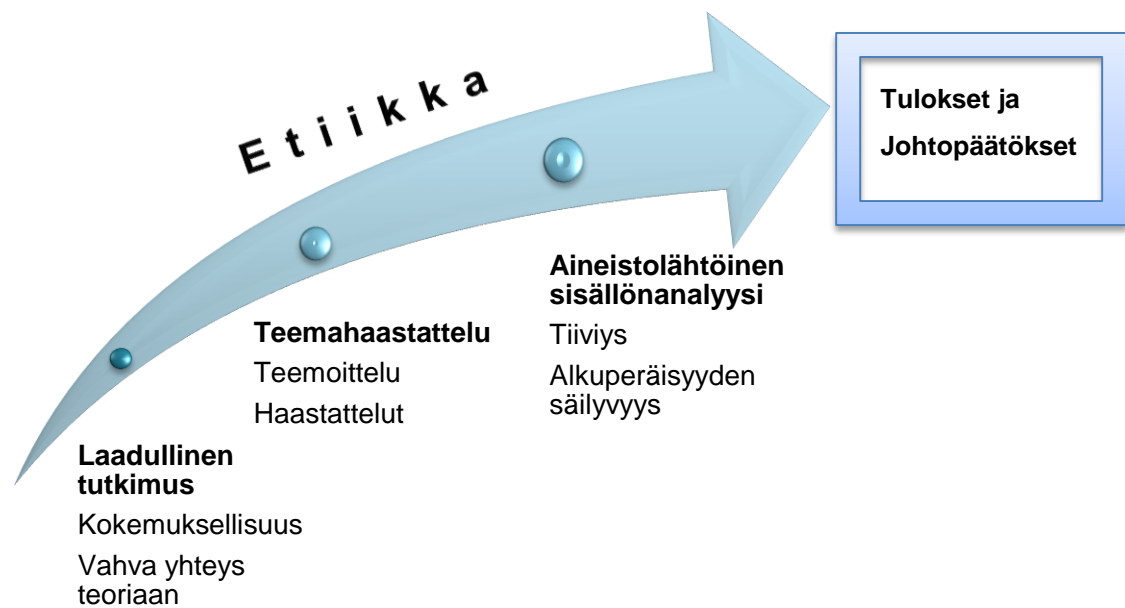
Etiikka

Tulokset ja Johtopäätökset

Laadullinen tutkimus
Kokemuksellisuus
Vahva yhteys teoriaan

Teemahaastattelu
Teemoittelu
Haastattelut

Aineistolähtöinen sisällönanalyysi
Tiiviys
Alkuperäisyyden säilyvyys